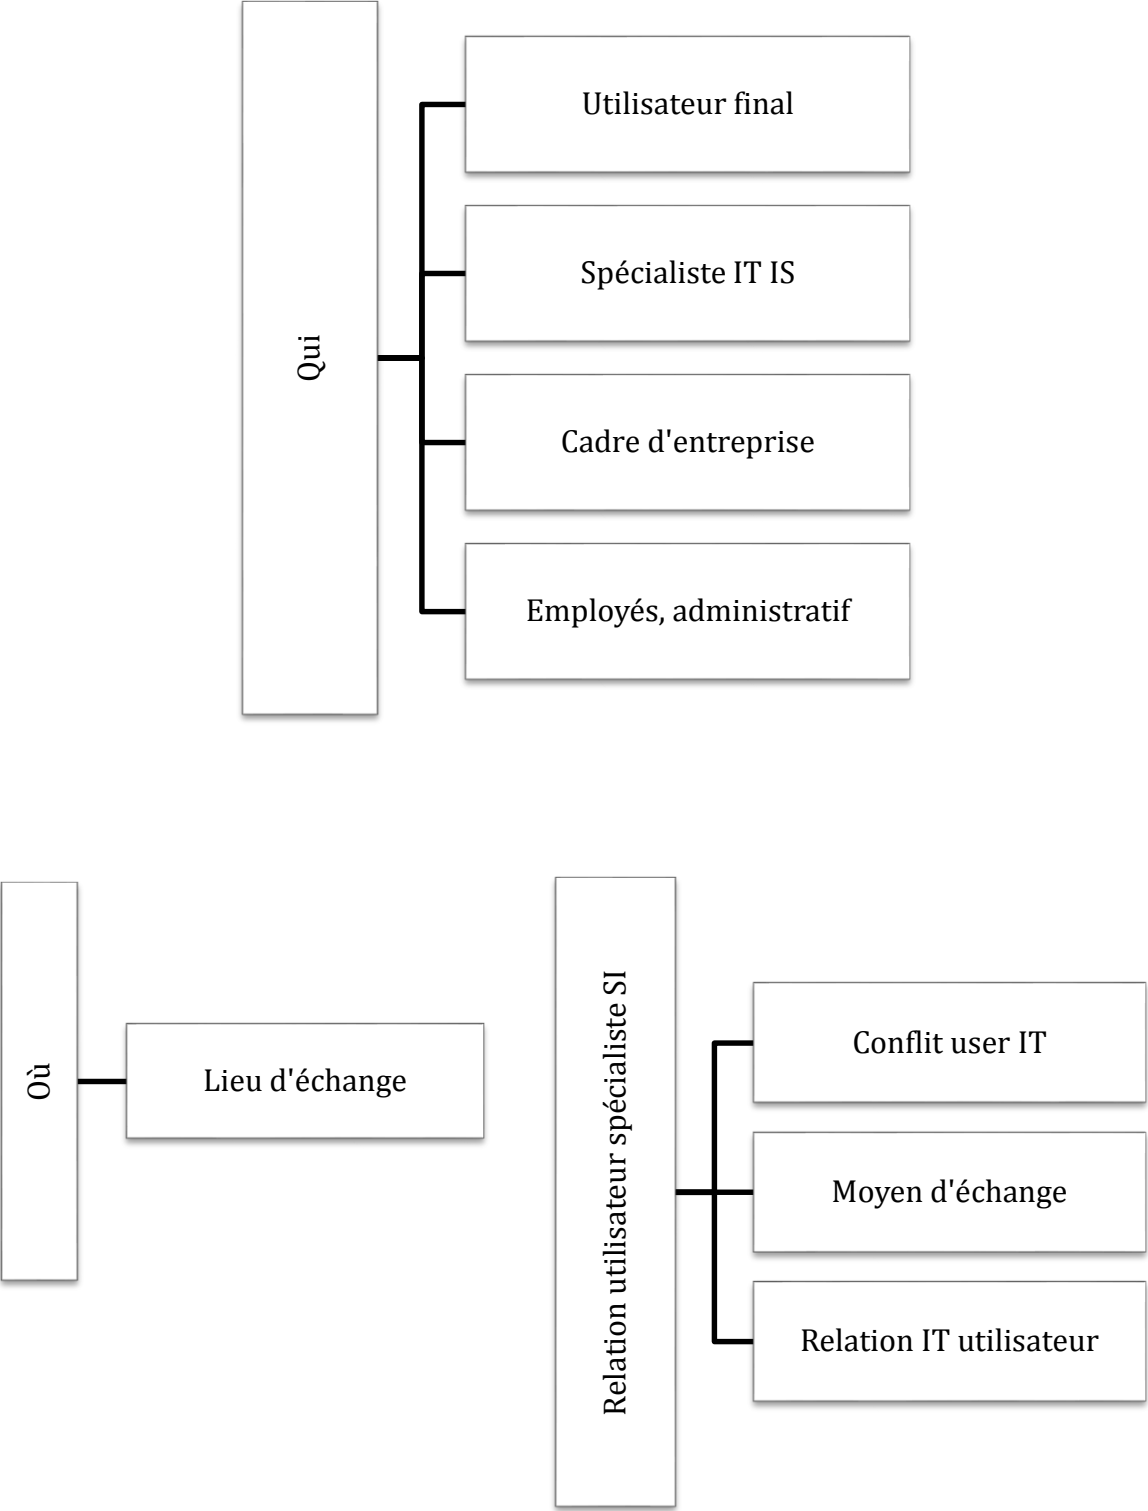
Qui

Utilisateur final

Spécialiste IT IS

Cadre d'entreprise

Employés, administratif

Où

Lieu d'échange

Relation utilisateur spécialiste SI

Conflit user IT

Moyen d'échange

Relation IT utilisateur